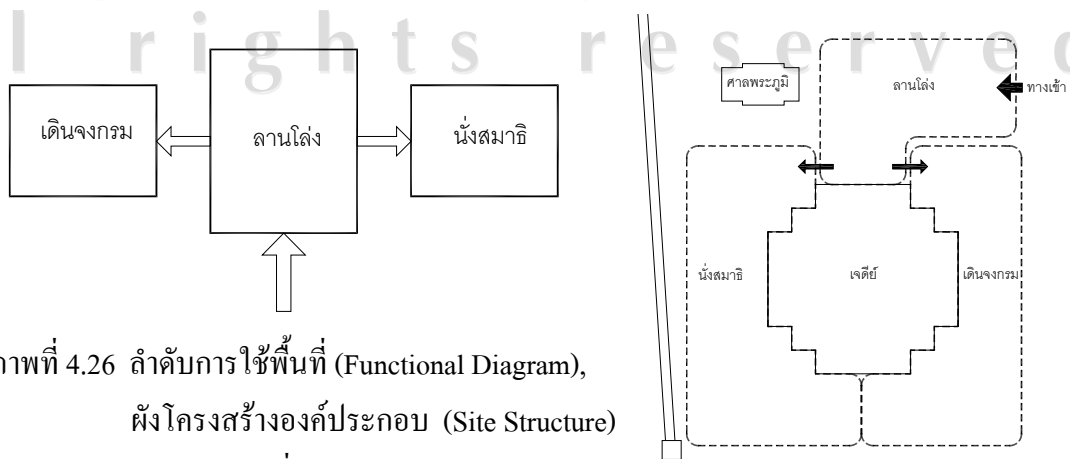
l r i g h t s r e s e r v e d

เดินจงกรม

ลานโล่ง

นั่งสมาธิ

าพที่ 4.26 ลำดับการใช้พื้นที่ (Functional Diagram), ผังโครงสร้างองค์ประกอบ (Site Structure)

ศาลพระภูมิ

ลานโล่ง

ทางเข้า

นั่งสมาธิ

เจดีย์

เดินจงกรม